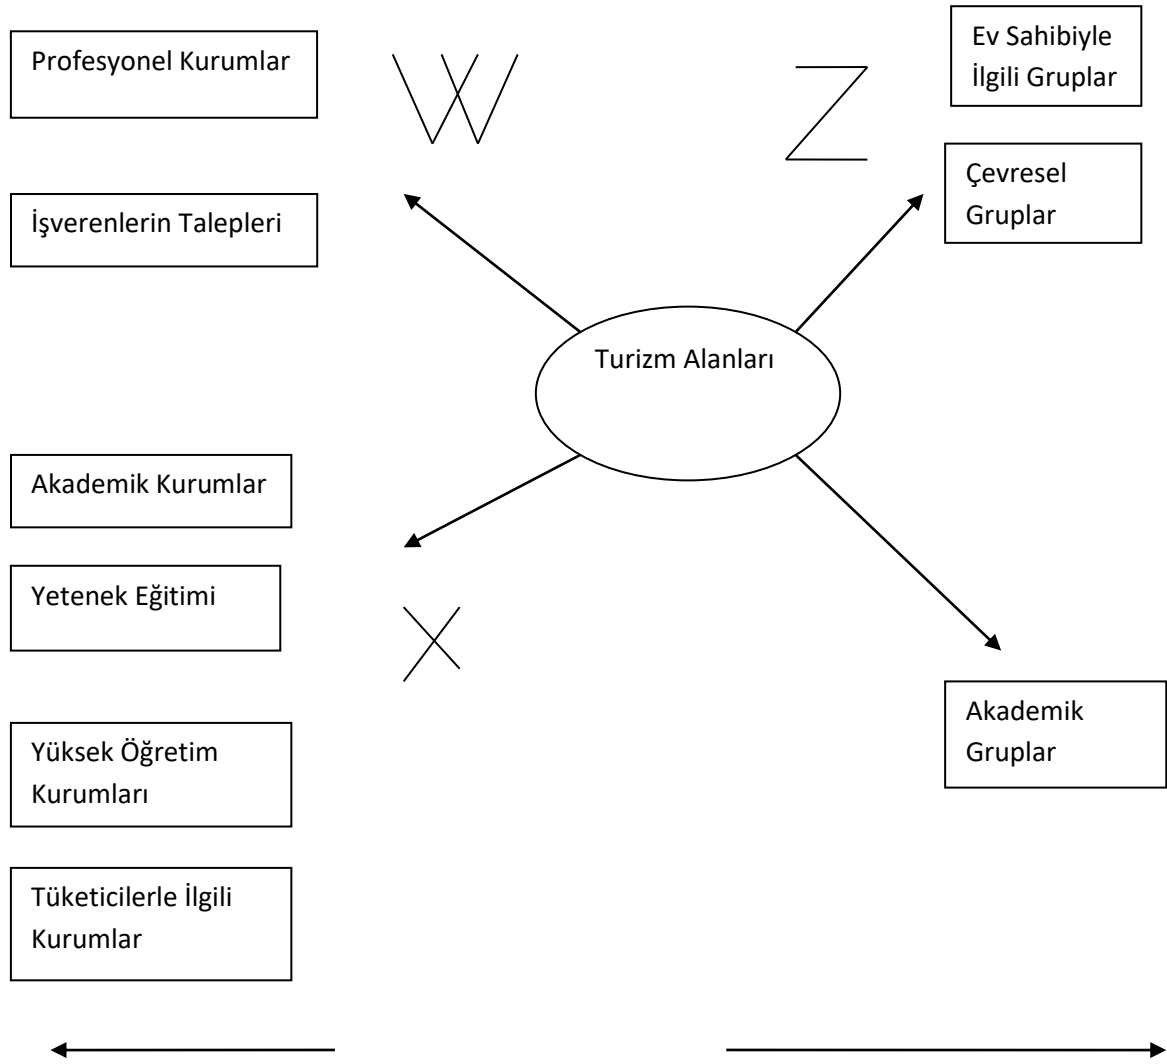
Profesyonel Kurumlar

W

Z

Ev Sahibiyle İlgili Gruplar

Çevresel Gruplar

İşverenlerin Talepleri

Turizm Alanları

Akademik Kurumlar

Yetenek Eğitimi

X

Akademik Gruplar

Yüksek Öğretim Kurumları

Tüketicilerle İlgili Kurumlar